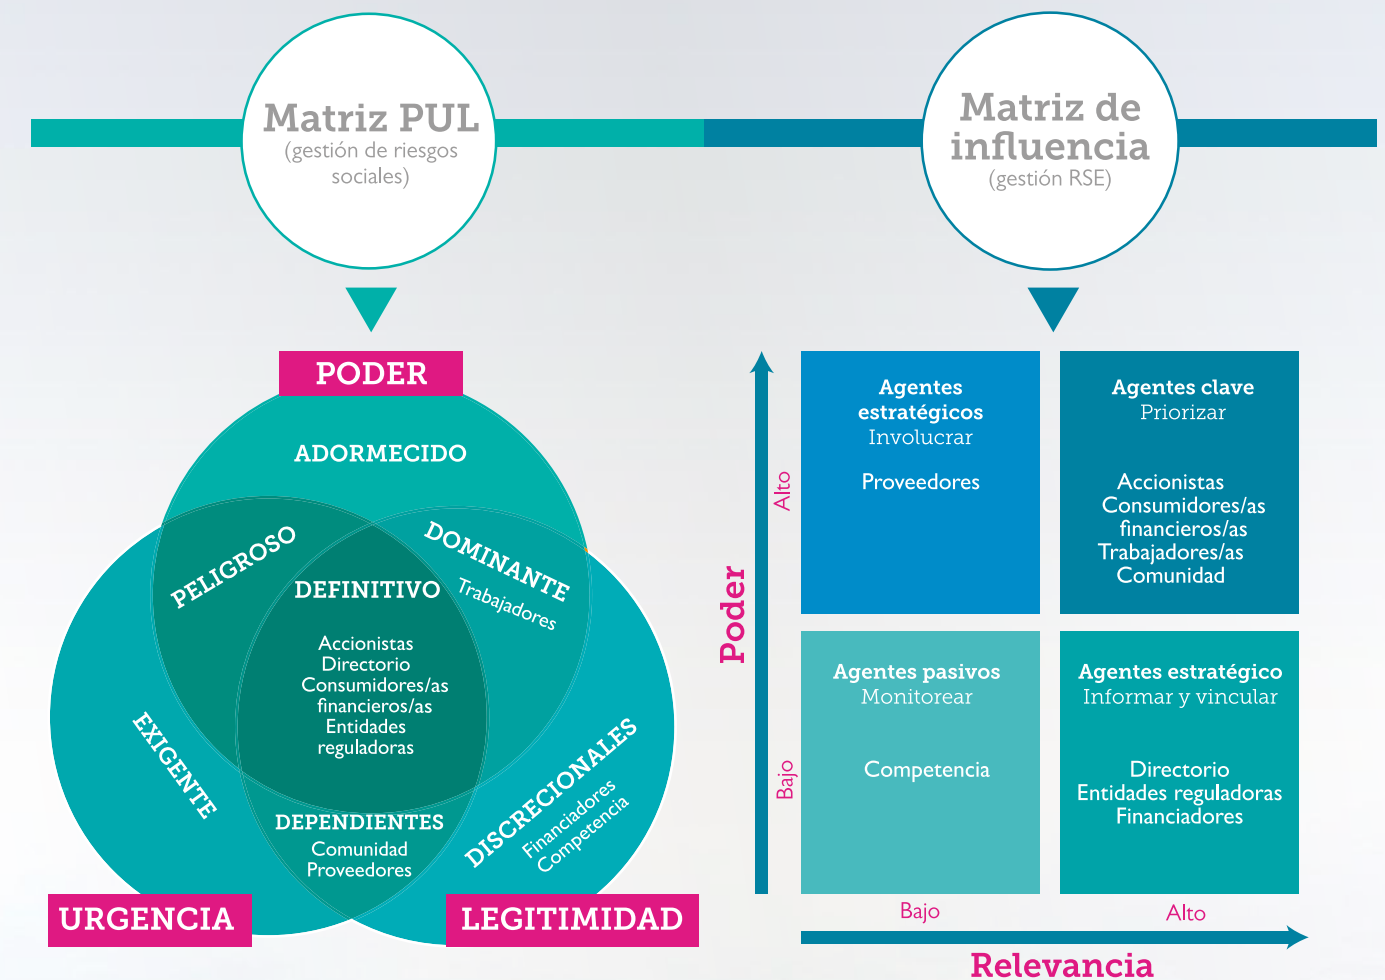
Matriz PUL
(gestión de riesgos sociales)

Matriz de influencia
(gestión RSE)

PODER

ADORMECIDO

PELIGROSO

DOMINANTE
Trabajadores

DEFINITIVO
Accionistas
Directorio
Consumidores/as financieros/as
Entidades reguladoras

EXIGENTE

DISCRECIONALES
Financiadores
Competencia

DEPENDIENTES
Comunidad
Proveedores

URGENCIA

LEGITIMIDAD

Poder

Alto

Bajo

Agentes estratégicos
Involucrar

Proveedores

Agentes clave
Priorizar

Accionistas
Consumidores/as financieros/as
Trabajadores/as
Comunidad

Agentes pasivos
Monitorear

Competencia

Agentes estratégico
Informar y vincular

Directorio
Entidades reguladoras
Financiadores

Bajo

Alto

Relevancia